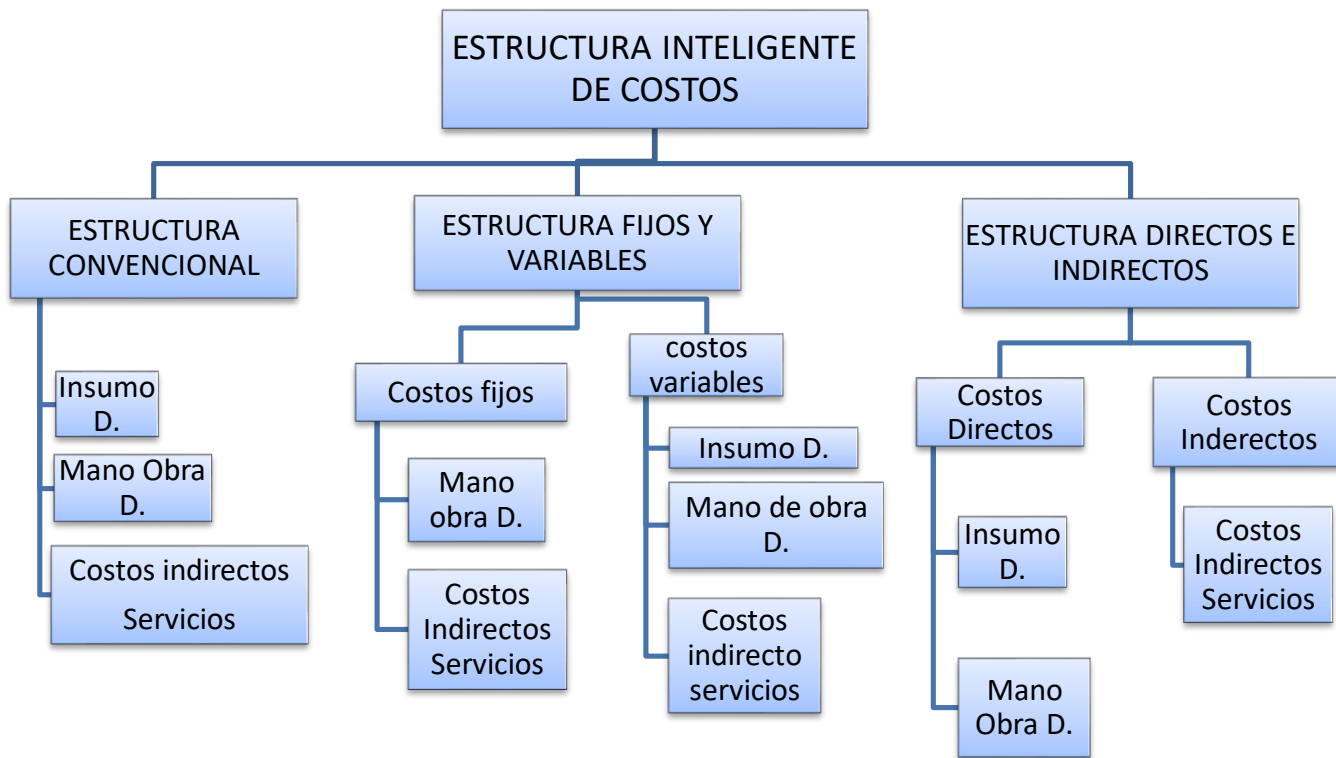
ESTRUCTURA INTELIGENTE DE COSTOS

ESTRUCTURA CONVENCIONAL

Insumo D.

Mano Obra D.

Costos indirectos

Servicios

ESTRUCTURA FIJOS Y VARIABLES

Costos fijos

Mano obra D.

Costos Indirectos Servicios

costos variables

Insumo D.

Mano de obra D.

Costos indirecto servicios

ESTRUCTURA DIRECTOS E INDIRECTOS

Costos Directos

Insumo D.

Mano Obra D.

Costos Inderectos

Costos Indirectos Servicios